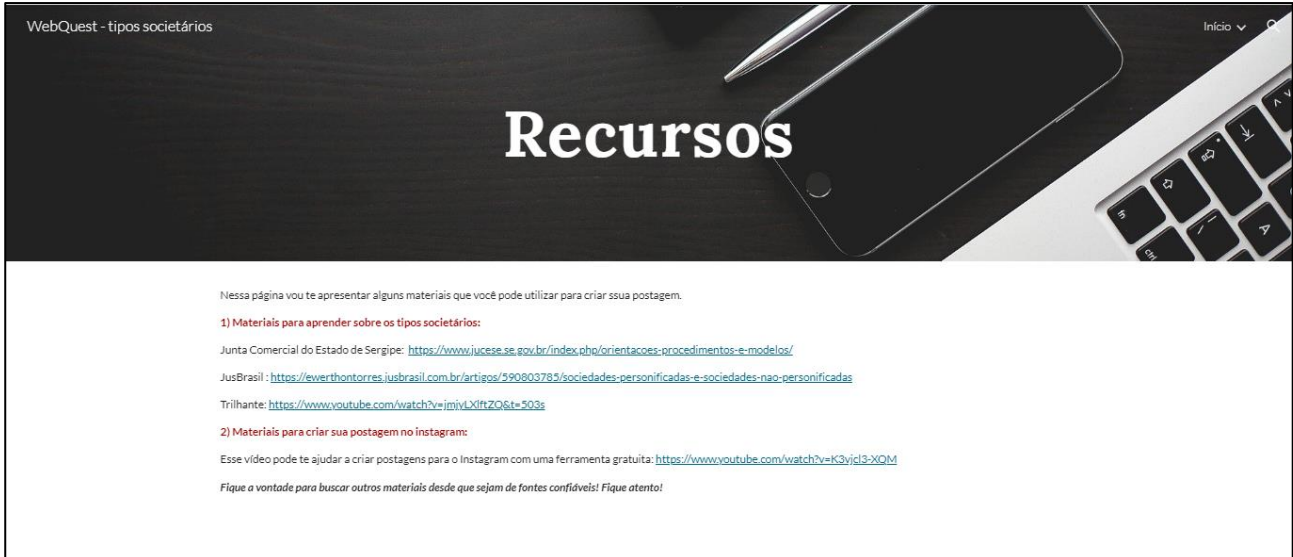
WebQuest - tipos societários

Início

Recursos

Nessa página vou te apresentar alguns materiais que você pode utilizar para criar ssua postagem.

1) Materiais para aprender sobre os tipos societários:

Junta Comercial do Estado de Sergipe: https://www.jucese.se.gov.br/index.php/orientacoes-procedimentos-e-modelos/

JusBrasil : https://ewerthontorres.jusbrasil.com.br/artigos/590803785/sociedades-personificadas-e-sociedades-nao-personificadas

Trilhante: https://www.youtube.com/watch?v=jmjyLXlftZQ&t=503s

2) Materiais para criar sua postagem no instagram:

Esse vídeo pode te ajudar a criar postagens para o Instagram com uma ferramenta gratuita: https://www.youtube.com/watch?v=K3vjcl3-XQM

Fique a vontade para buscar outros materiais desde que sejam de fontes confiáveis! Fique atento!